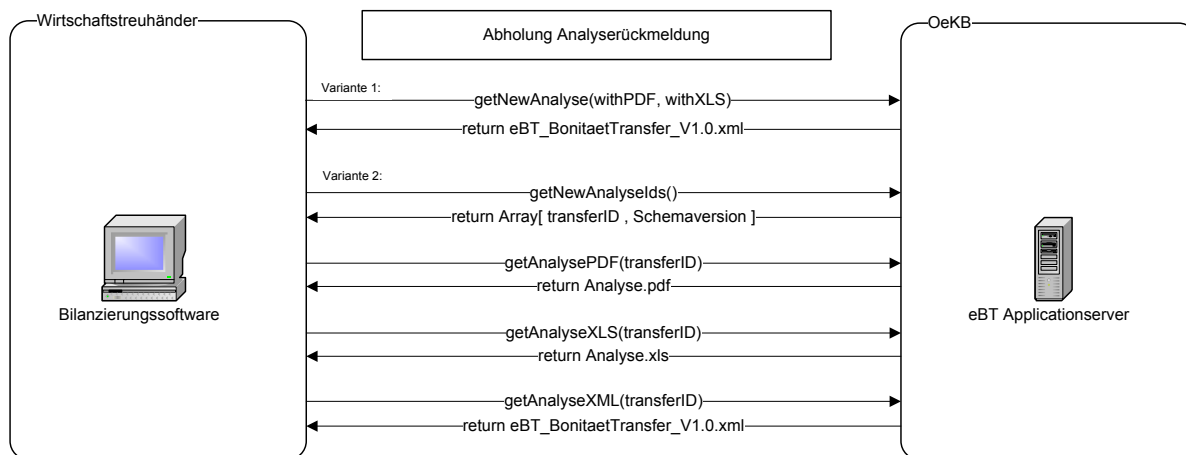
Wirtschaftstreuhänder

Abholung Analyserückmeldung

OeKB

Variante 1:

getNewAnalyse(withPDF, withXLS)

return eBT_BonitaetTransfer_V1.0.xml

Variante 2:

getNewAnalyseIds()

return Array[ transferID , Schemaversion ]

getAnalysePDF(transferID)

return Analyse.pdf

getAnalyseXLS(transferID)

return Analyse.xls

getAnalyseXML(transferID)

return eBT_BonitaetTransfer_V1.0.xml

Bilanzierungssoftware

eBT Applicationserver